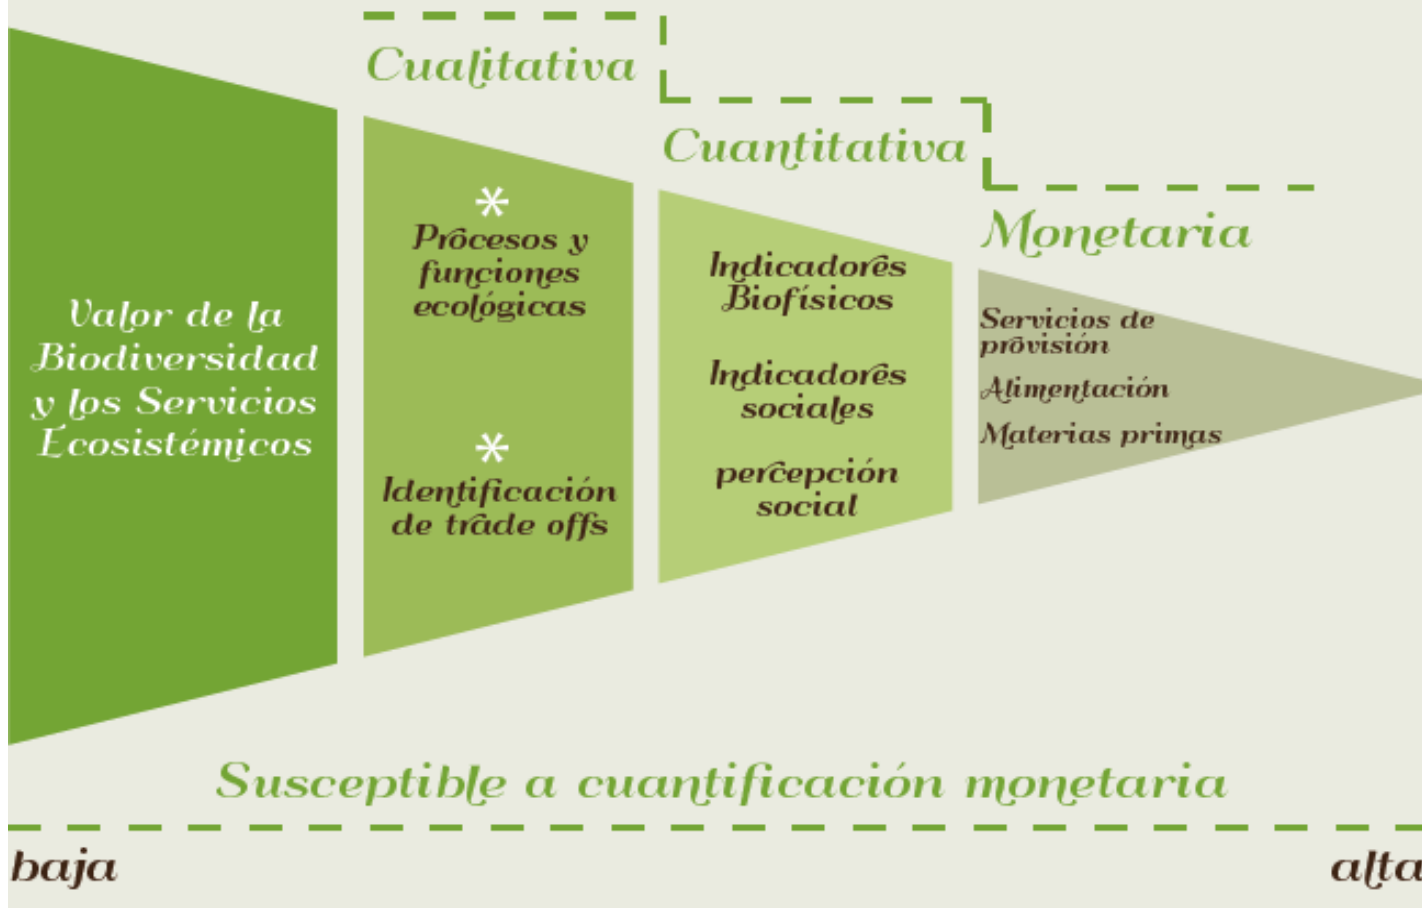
Cualitativa

Cuantitativa

Monetaria

Valor de la Biodiversidad y los Servicios Ecosistémicos

*
Procesos y funciones ecológicas

*
Identificación de trade offs

Indicadores Biofísicos

Indicadores sociales

percepción social

Servicios de provisión

Alimentación

Materias primas

Susceptible a cuantificación monetaria

baja

alta